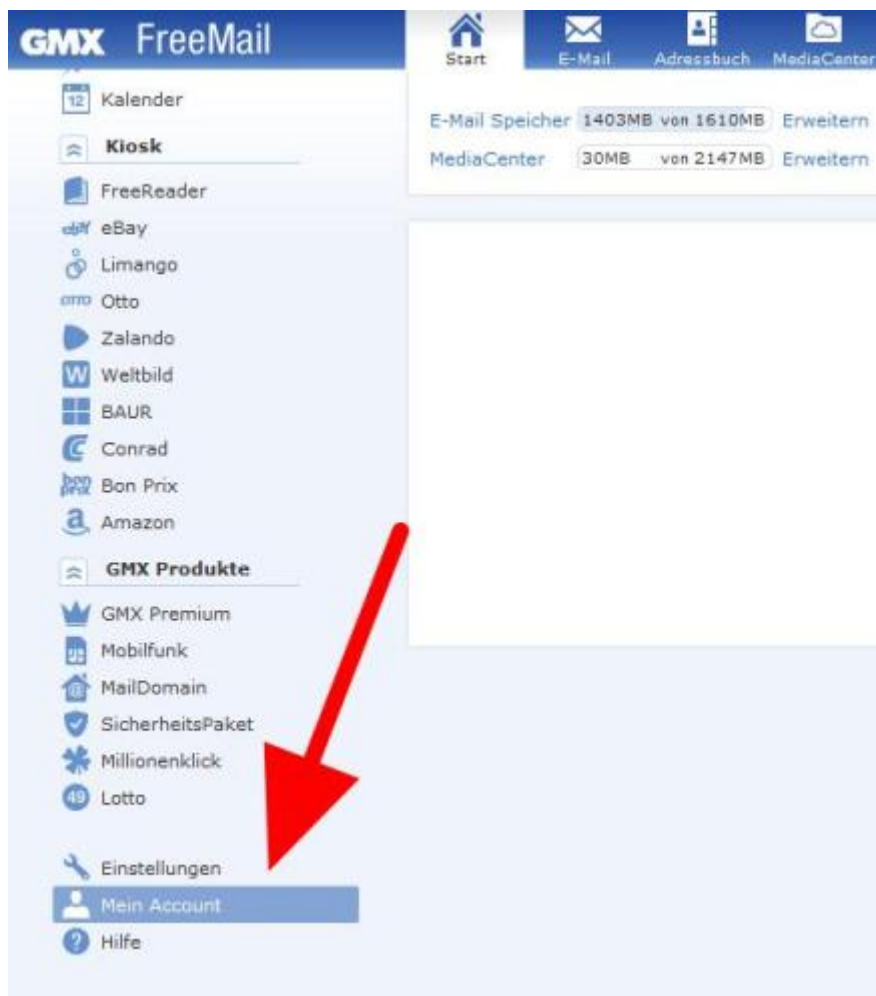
GMX FreeMail

Start
E-Mail
Adressbuch
MediaCenter

12 Kalender

Kiosk

FreeReader
eBay
Limango
OTTO Otto
Zalando
W Weltbild
BAUR
Conrad
Bon Prix
Amazon

GMX Produkte

GMX Premium
Mobilfunk
MailDomain
SicherheitsPaket
Millionenklick
49 Lotto

Einstellungen
Mein Account
Hilfe

E-Mail Speicher 1403MB von 1610MB Erweitern
MediaCenter 30MB von 2147MB Erweitern